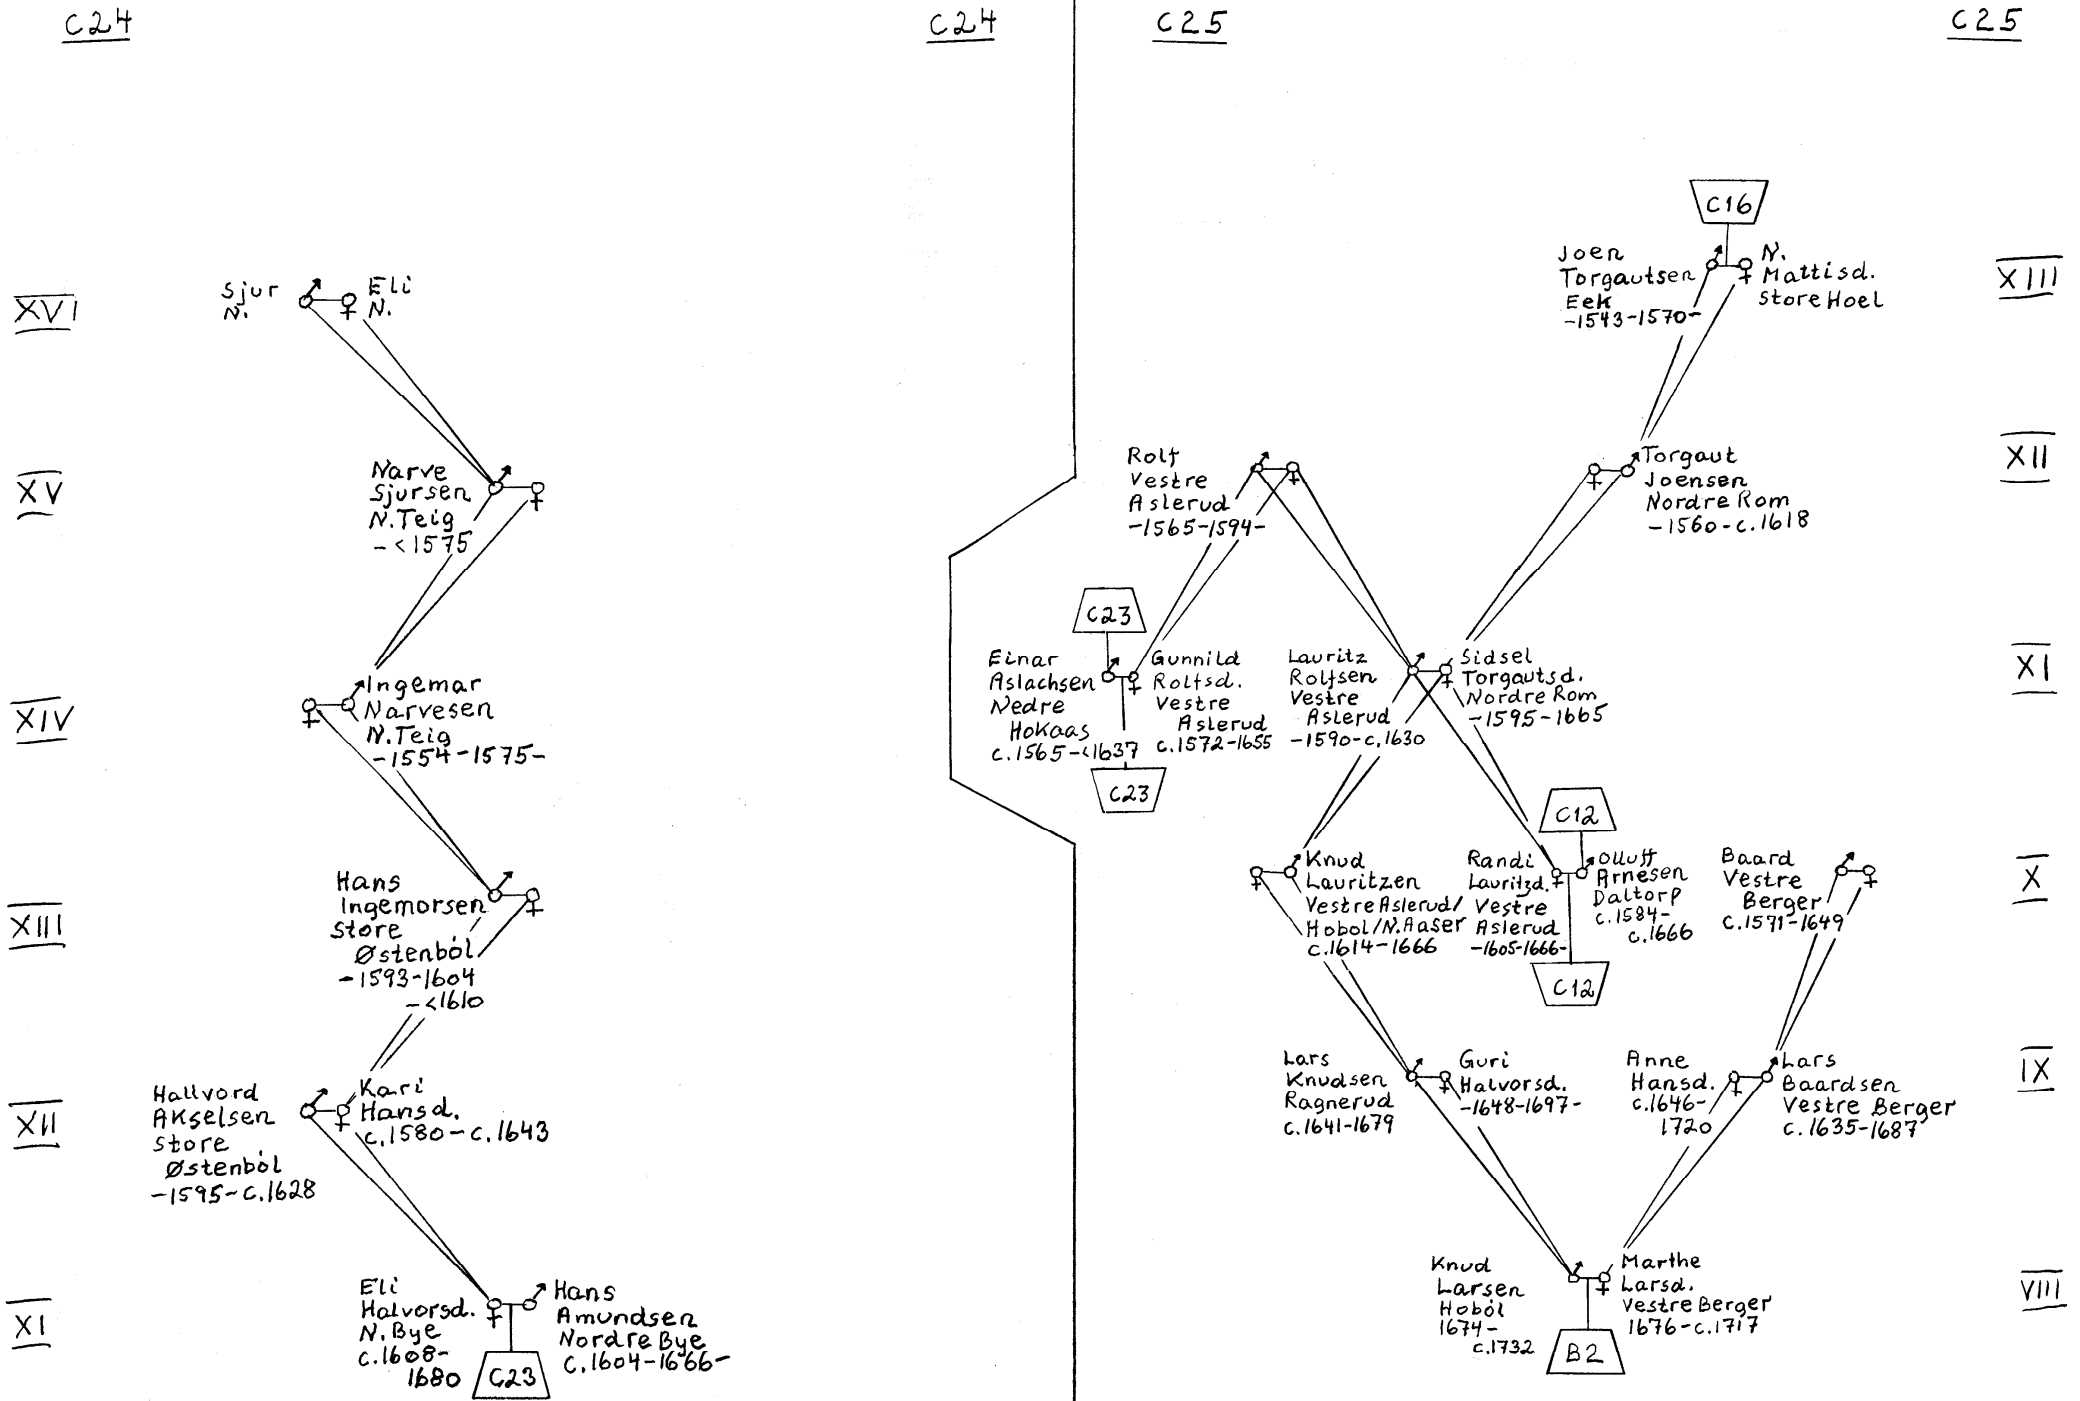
C24

C24

C25

C25

XVI

Sjur N.

Eli N.

XV

Narve Sjursen N.Teig -<1575

XIV

Ingemar Narvesen N.Teig -1554-1575-

XIII

Hans Ingemorsen Store Østenból -1593-1604 -<1610

XII

Hallvord Akselsen Store Østenból -1595-c.1628

Kari Hansd. c.1580-c.1643

XI

Eli Halvorsd. N.Bye c.1608-1680

C23

Hans Amundsen Nordre Bye c.1604-1666-

C16

XIII

Joen Torgautsen Eek -1543-1570-

N. Mattisd. Store Hoel

XII

Rolf Vestre Aslerud -1565-1594-

Torgaut Joensen Nordre Rom -1560-c.1618

XI

C23

Einar Aslachsen Nedre Hokaas c.1565-<1637

Gunnild Rolfsd. Vestre Aslerud c.1572-1655

Lauritz Rolfsen Vestre Aslerud -1590-c.1630

Sidsel Torgautsd. Nordre Rom -1595-1665

C23

C12

X

Knud Lauritzen Vestre Aslerud/ Hobol/N.Aaser c.1614-1666

Randi Lauritsd. Vestre Aslerud -1605-1666-

Olluff Arnesen Daltorp c.1584-c.1666

Baard Vestre Berger c.1571-1649

C12

IX

Lars Knudsen Ragnerud c.1641-1679

Guri Halvorsd. -1648-1697-

Anne Hansd. c.1646-1720

Lars Baardsen Vestre Berger c.1635-1687

VIII

Knud Larsen Hoból 1674-c.1732

Marthe Larsd. Vestre Berger 1676-c.1717

B2